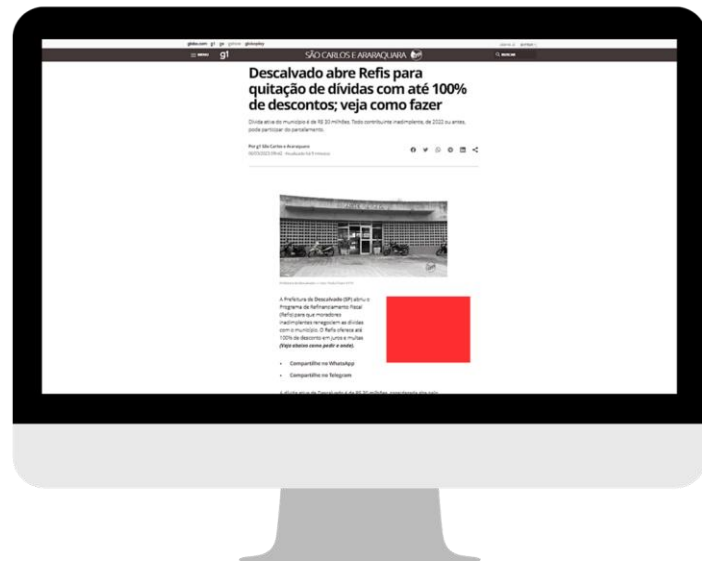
globo.com g1 ge gshow globoplay

≡ MENU g1 SÃO CARLOS E ARARAQUARA Q BUSCAR

Descalvado abre Refis para quitação de dívidas com até 100% de descontos; veja como fazer

Dívida ativa do município é de R$ 30 milhões. Todo contribuinte inadimplente, de 2022 ou antes, pode participar do parcelamento.

Por g1 São Carlos e Araraquara
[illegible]

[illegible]

A Prefeitura de Descalvado (SP) abriu o Programa de Refinanciamento Fiscal (Refis) para que moradores inadimplentes renegociem as dívidas com o município. O Refis oferece até 100% de desconto em juros e multas (Veja abaixo como pedir o acordo).

• Compartilhe no WhatsApp

• Compartilhe no Telegram

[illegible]